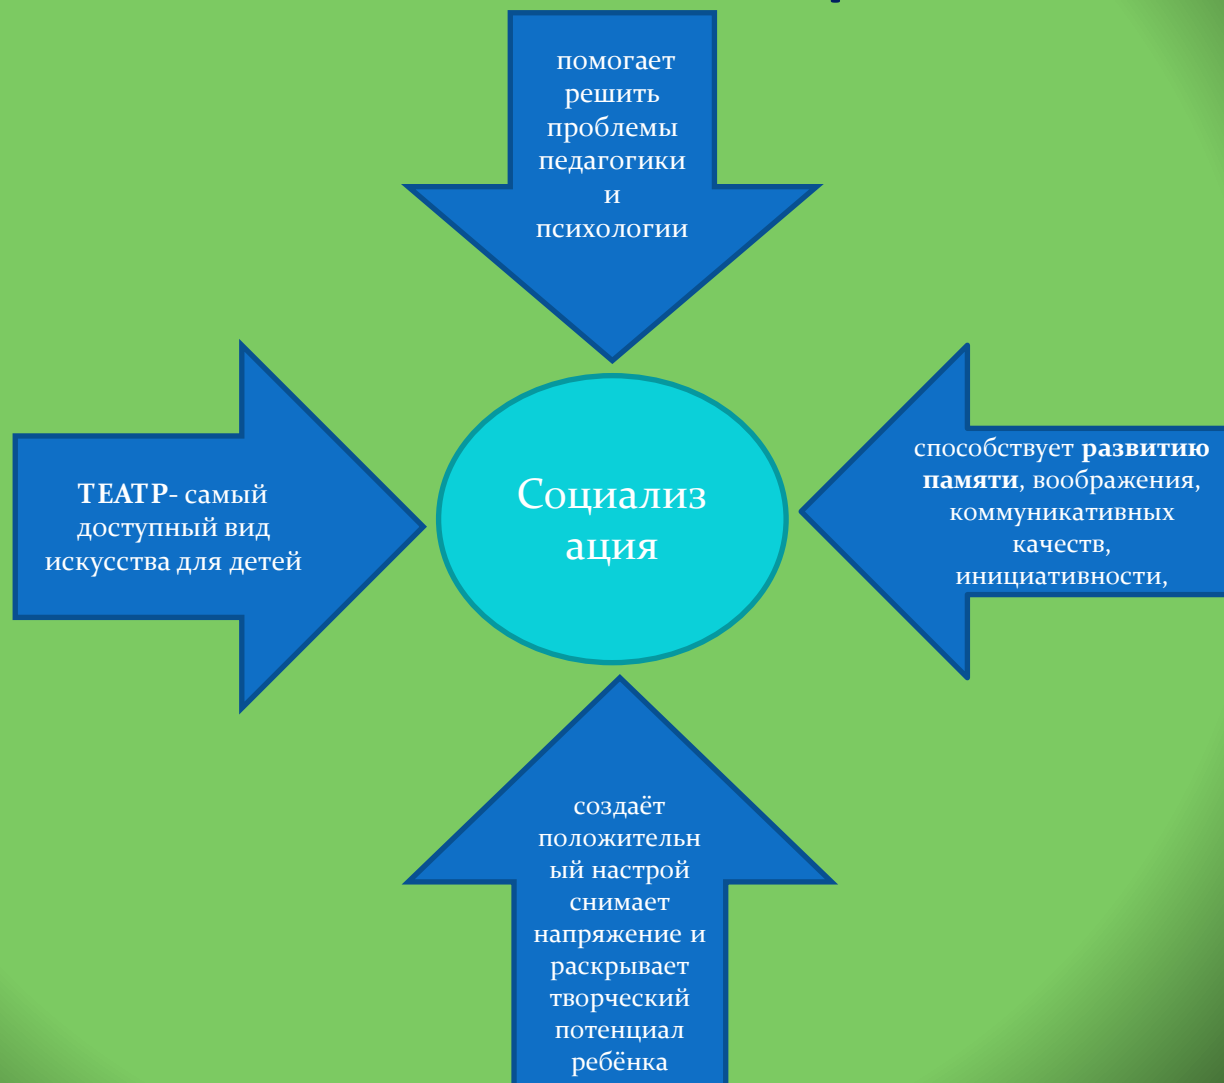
помогает решить проблемы педагогики и психологии

ТЕАТР- самый доступный вид искусства для детей

Социализ ация

способствует развитию памяти, воображения, коммуникативных качеств, инициативности,

создаёт положительн ый настрой снимает напряжение и раскрывает творческий потенциал ребёнка